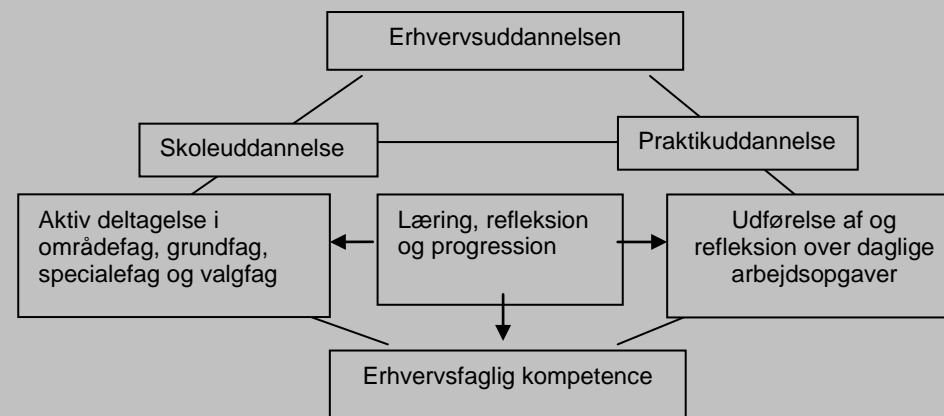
Erhvervsuddannelsen

Skoleuddannelse

Praktikuddannelse

Aktiv deltagelse i områdefag, grundfag, specialefag og valgfag

Læring, refleksion og progression

Udførelse af og refleksion over daglige arbejdsopgaver

Erhvervsfaglig kompetence